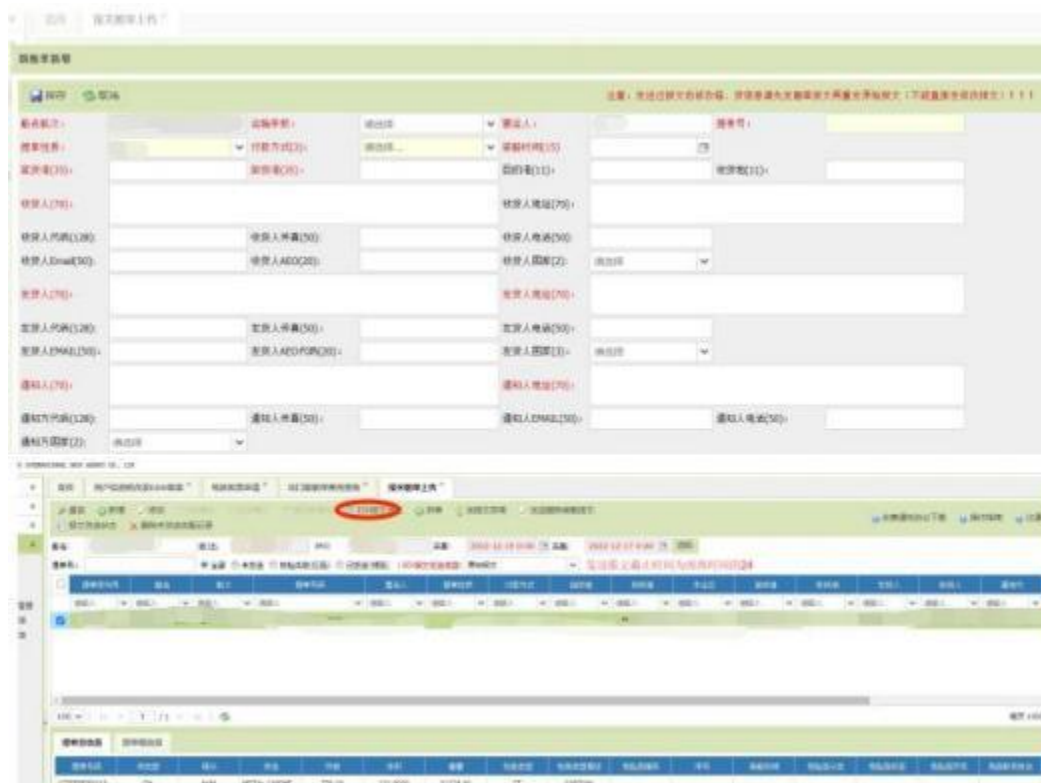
首页 | 报关数据上传

新增舱单

保存 取消

注意：先保存报文再发送，并请务必先发舱单报文再重发运抵报文（不能重复发送报文）！！！

船名航次： 运输模式： 请选择 承运人： 提单号：
提单性质： 付款方式(3)： 请选择... 装船时间(15)：
装货港(35)： 卸货港(35)： 目的港(11)： 收货地(11)：
收货人(70)： 收货人地址(70)：
收货人代码(128)： 收货人传真(50)： 收货人电话(50)：
收货人Email(50)： 收货人AEO(20)： 收货人国家(2)： 请选择
发货人(70)： 发货人地址(70)：
发货人代码(128)： 发货人传真(50)： 发货人电话(50)：
发货人EMAIL(50)： 发货人AEO代码(30)： 发货人国家(2)： 请选择
通知人(70)： 通知人地址(70)：
通知方代码(128)： 通知人传真(50)： 通知人EMAIL(50)： 通知人电话(50)：
通知方国家(2)： 请选择

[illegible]

首页 | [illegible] | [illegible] | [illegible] | 报关数据上传

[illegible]

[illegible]